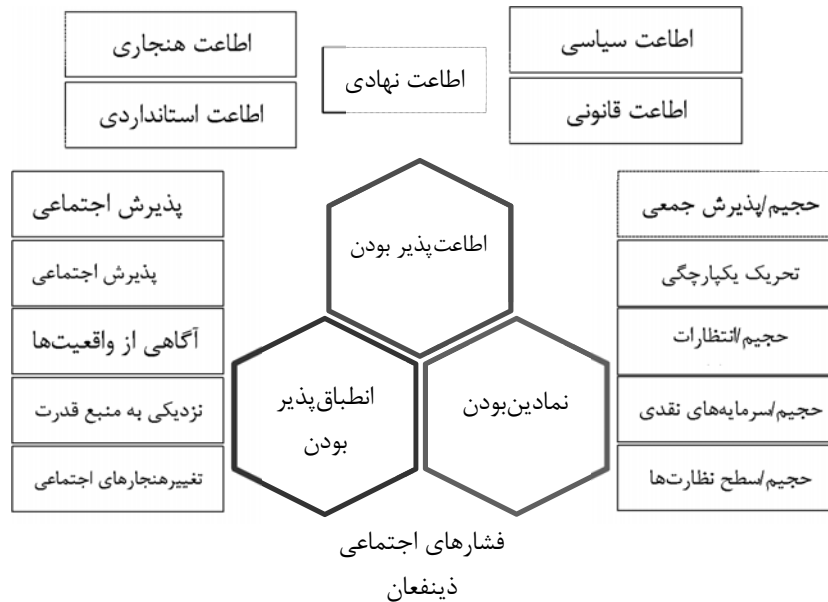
اطاعت سیاسی

اطاعت قانونی

اطاعت نهادی

اطاعت هنجاری

اطاعت استانداردی

حجیم/پذیرش جمعی

تحریک یکپارچگی

حجیم/انتظارات

حجیم/سرمایه‌های نقدی

حجیم/سطح نظارت‌ها

اطاعت‌پذیر بودن

نمادین‌بودن

انطباق‌پذیر بودن

پذیرش اجتماعی

پذیرش اجتماعی

آگاهی از واقعیت‌ها

نزدیکی به منبع قدرت

تغییرهنجارهای اجتماعی

فشارهای اجتماعی

ذینفعان